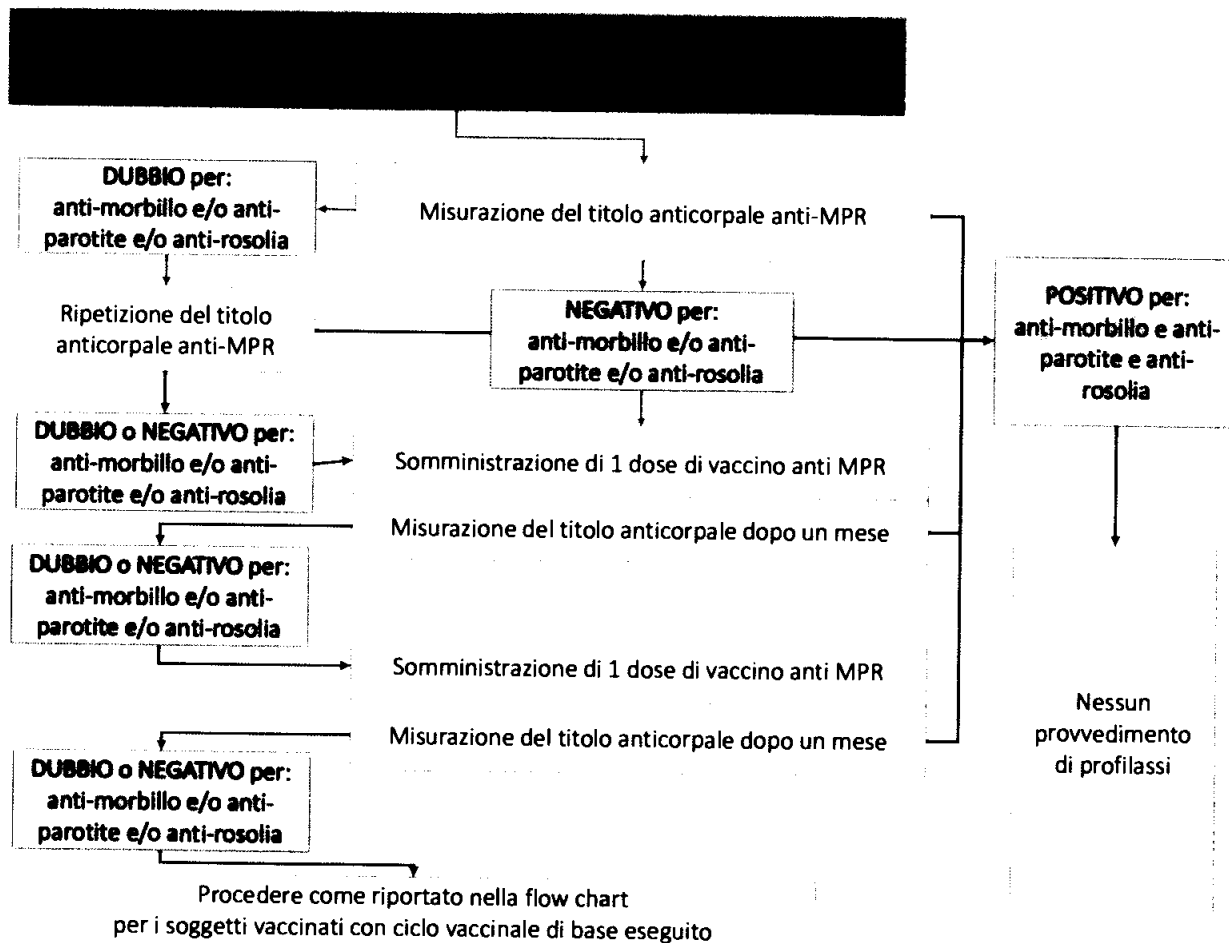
DUBBIO per:
anti-morbillo e/o anti-parotite e/o anti-rosolia

Misurazione del titolo anticorpale anti-MPR

Ripetizione del titolo anticorpale anti-MPR

NEGATIVO per:
anti-morbillo e/o anti-parotite e/o anti-rosolia

POSITIVO per:
anti-morbillo e anti-parotite e anti-rosolia

DUBBIO o NEGATIVO per:
anti-morbillo e/o anti-parotite e/o anti-rosolia

Somministrazione di 1 dose di vaccino anti MPR

Misurazione del titolo anticorpale dopo un mese

DUBBIO o NEGATIVO per:
anti-morbillo e/o anti-parotite e/o anti-rosolia

Somministrazione di 1 dose di vaccino anti MPR

Nessun provvedimento di profilassi

Misurazione del titolo anticorpale dopo un mese

DUBBIO o NEGATIVO per:
anti-morbillo e/o anti-parotite e/o anti-rosolia

Procedere come riportato nella flow chart per i soggetti vaccinati con ciclo vaccinale di base eseguito